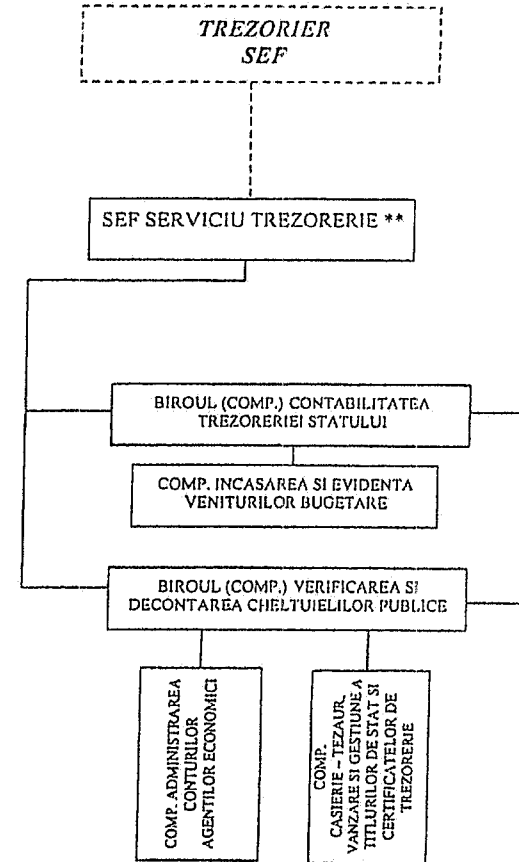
TREZORIER
SEF

SEF SERVICIU TREZORERIE **

BIROUL (COMP.) CONTABILITATEA TREZORERIEI STATULUI

COMP. INCASAREA SI EVIDENTA VENITURILOR BUGETARE

BIROUL (COMP.) VERIFICAREA SI DECONTAREA CHELTUIELILOR PUBLICE

COMP. ADMINISTRAREA CONTURILOR AGENTILOR ECONOMICI

COMP. CASIERIE – TEZAUR, VANZARE SI GESTIUNE A TITLURILOR DE STAT SI CERTIFICATELOR DE TREZORERIE